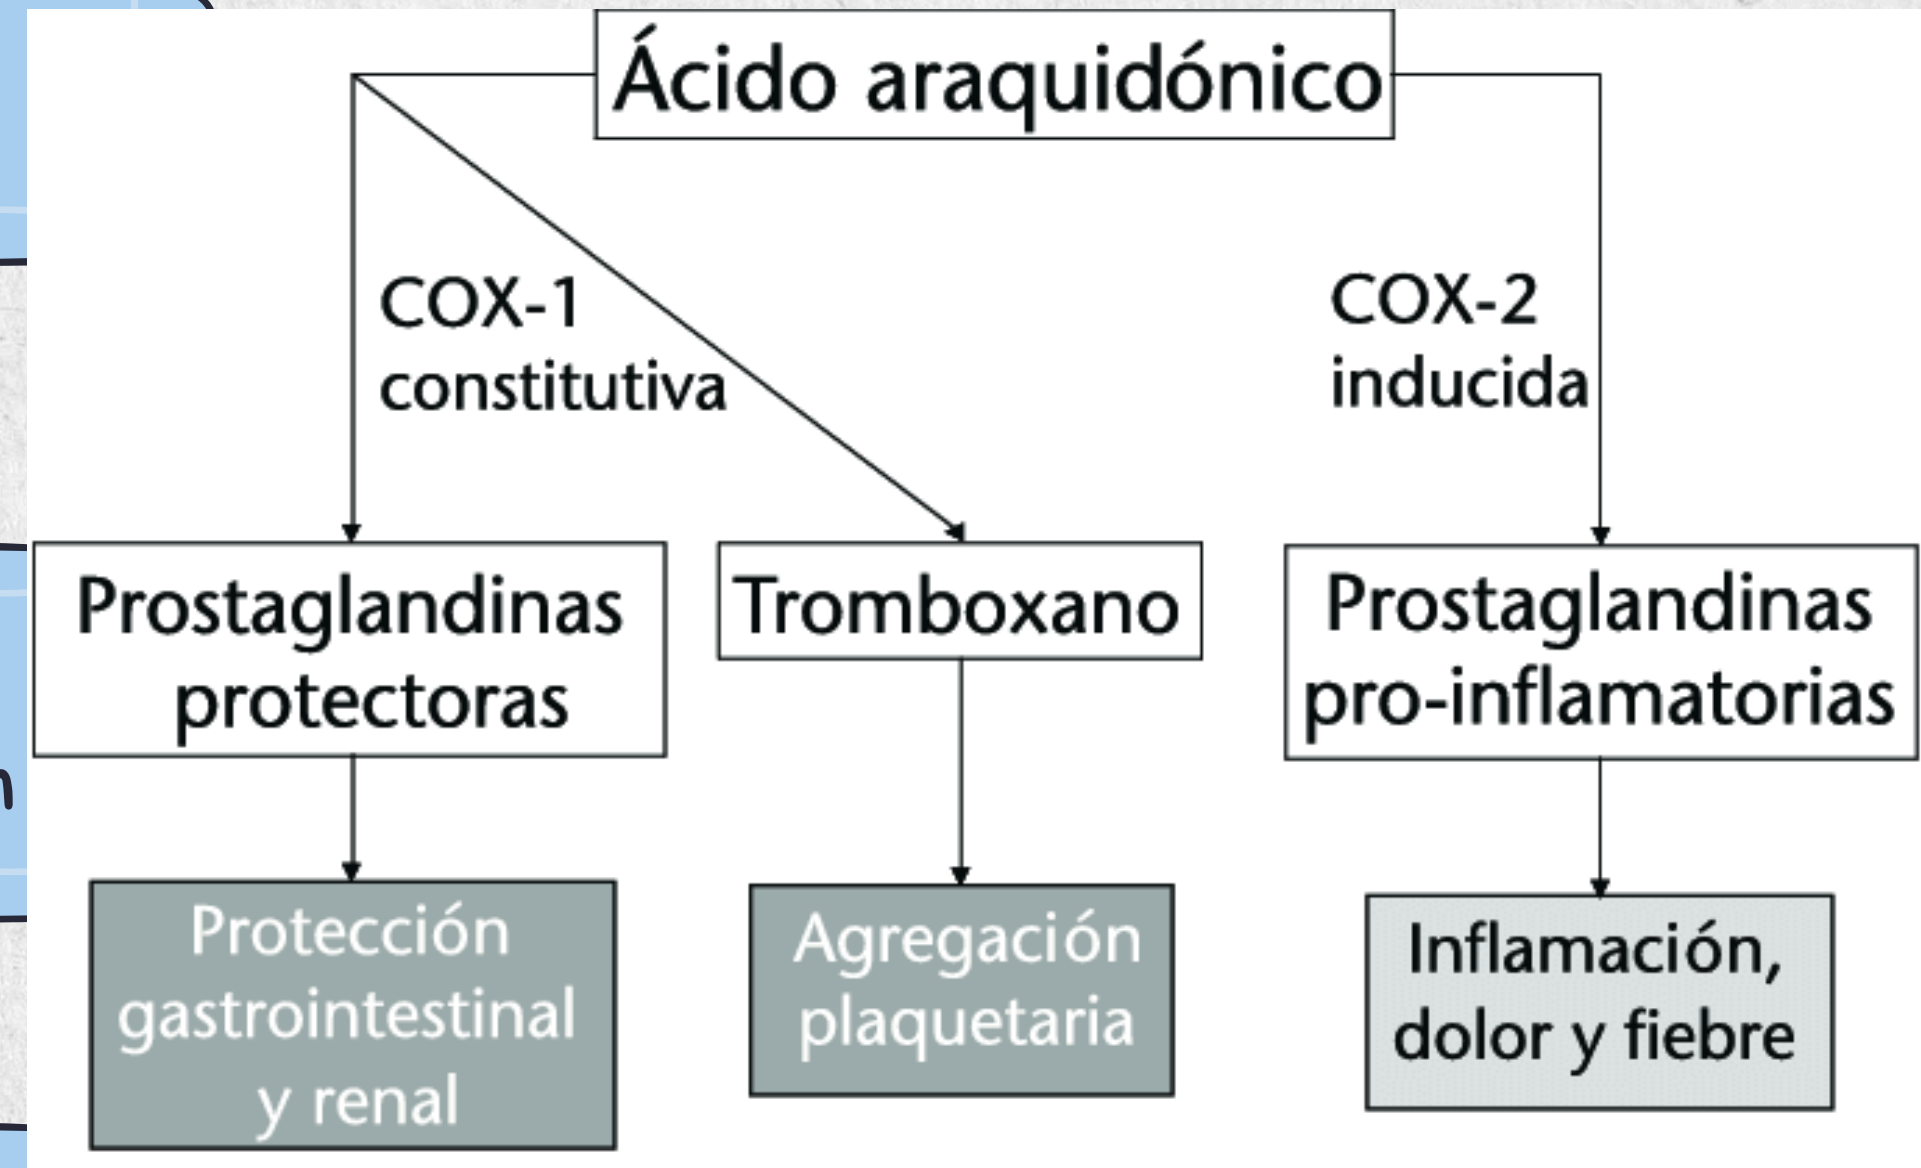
Ácido araquidónico

COX-1 constitutiva

COX-2 inducida

Prostaglandinas protectoras

Tromboxano

Prostaglandinas pro-inflamatorias

Protección gastrointestinal y renal

Agregación plaquetaria

Inflamación, dolor y fiebre